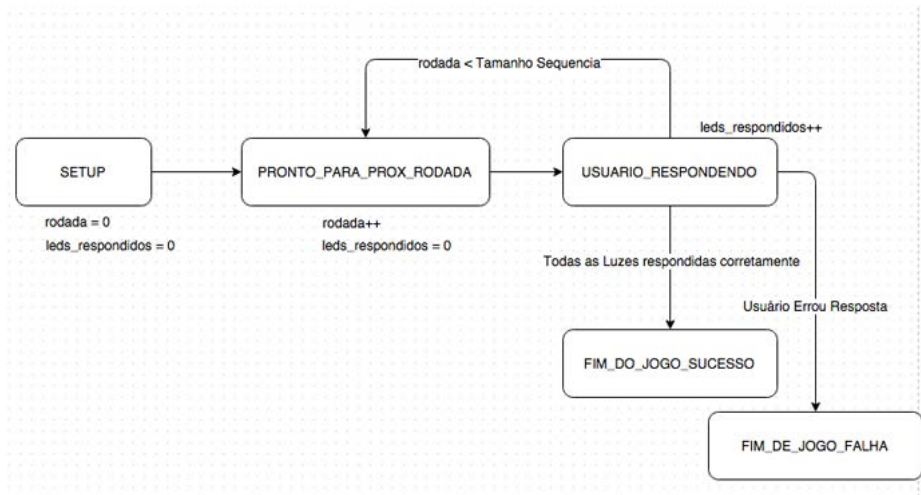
rodada < Tamanho Sequencia

leds_respondidos++

SETUP

PRONTO_PARA_PROX_RODADA

USUARIO_RESPONDENDO

rodada = 0
leds_respondidos = 0

rodada++
leds_respondidos = 0

Todas as Luzes respondidas corretamente

Usuário Errou Resposta

FIM_DO_JOGO_SUCESSO

FIM_DE_JOGO_FALHA